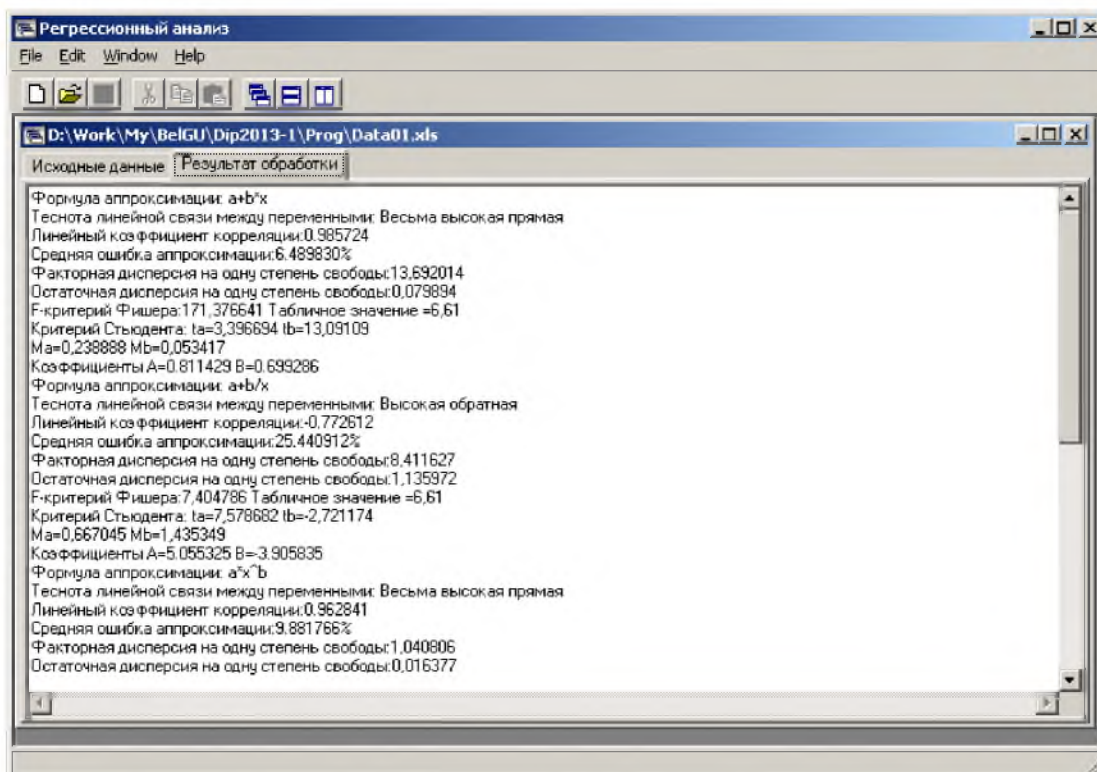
Регрессионный анализ
File Edit Window Help
D:\Work\My\BelGU\Dip2013-1\Prog\Data01.xls
Исходные данные | Результат обработки

Формула аппроксимации: a+b*x
Теснота линейной связи между переменными: Весьма высокая прямая
Линейный коэффициент корреляции:0.985724
Средняя ошибка аппроксимации:6.489830%
Факторная дисперсия на одну степень свободы:13,692014
Остаточная дисперсия на одну степень свободы:0,079894
F-критерий Фишера:171,376641 Табличное значение =6,61
Критерий Стьюдента: ta=3,396694 tb=13,09109
Ma=0,238888 Mb=0,053417
Коэффициенты A=0.811429 B=0.699286
Формула аппроксимации: a+b/x
Теснота линейной связи между переменными: Высокая обратная
Линейный коэффициент корреляции:-0.772612
Средняя ошибка аппроксимации:25.440912%
Факторная дисперсия на одну степень свободы:8,411627
Остаточная дисперсия на одну степень свободы:1,135972
F-критерий Фишера:7,404786 Табличное значение =6,61
Критерий Стьюдента: ta=7,578682 tb=-2,721174
Ma=0,667045 Mb=1,435349
Коэффициенты A=5.055325 B=-3.905835
Формула аппроксимации: a*x^b
Теснота линейной связи между переменными: Весьма высокая прямая
Линейный коэффициент корреляции:0.962841
Средняя ошибка аппроксимации:9.881766%
Факторная дисперсия на одну степень свободы:1,040806
Остаточная дисперсия на одну степень свободы:0,016377